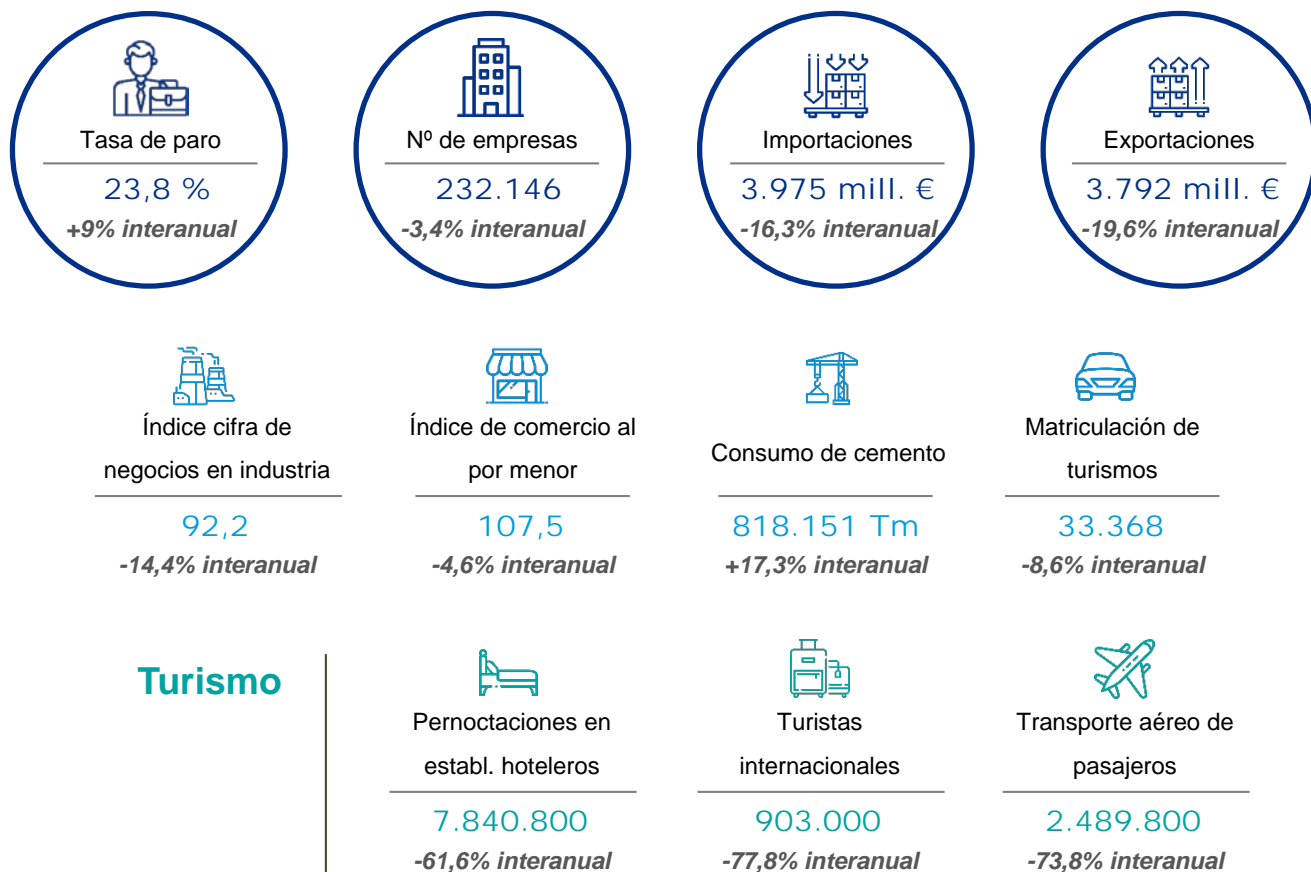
Tasa de paro
23,8 %
+9% interanual

Nº de empresas
232.146
-3,4% interanual

Importaciones
3.975 mill. €
-16,3% interanual

Exportaciones
3.792 mill. €
-19,6% interanual

Índice cifra de negocios en industria
92,2
-14,4% interanual

Índice de comercio al por menor
107,5
-4,6% interanual

Consumo de cemento
818.151 Tm
+17,3% interanual

Matriculación de turismos
33.368
-8,6% interanual

Turismo

Pernoctaciones en establ. hoteleros
7.840.800
-61,6% interanual

Turistas internacionales
903.000
-77,8% interanual

Transporte aéreo de pasajeros
2.489.800
-73,8% interanual